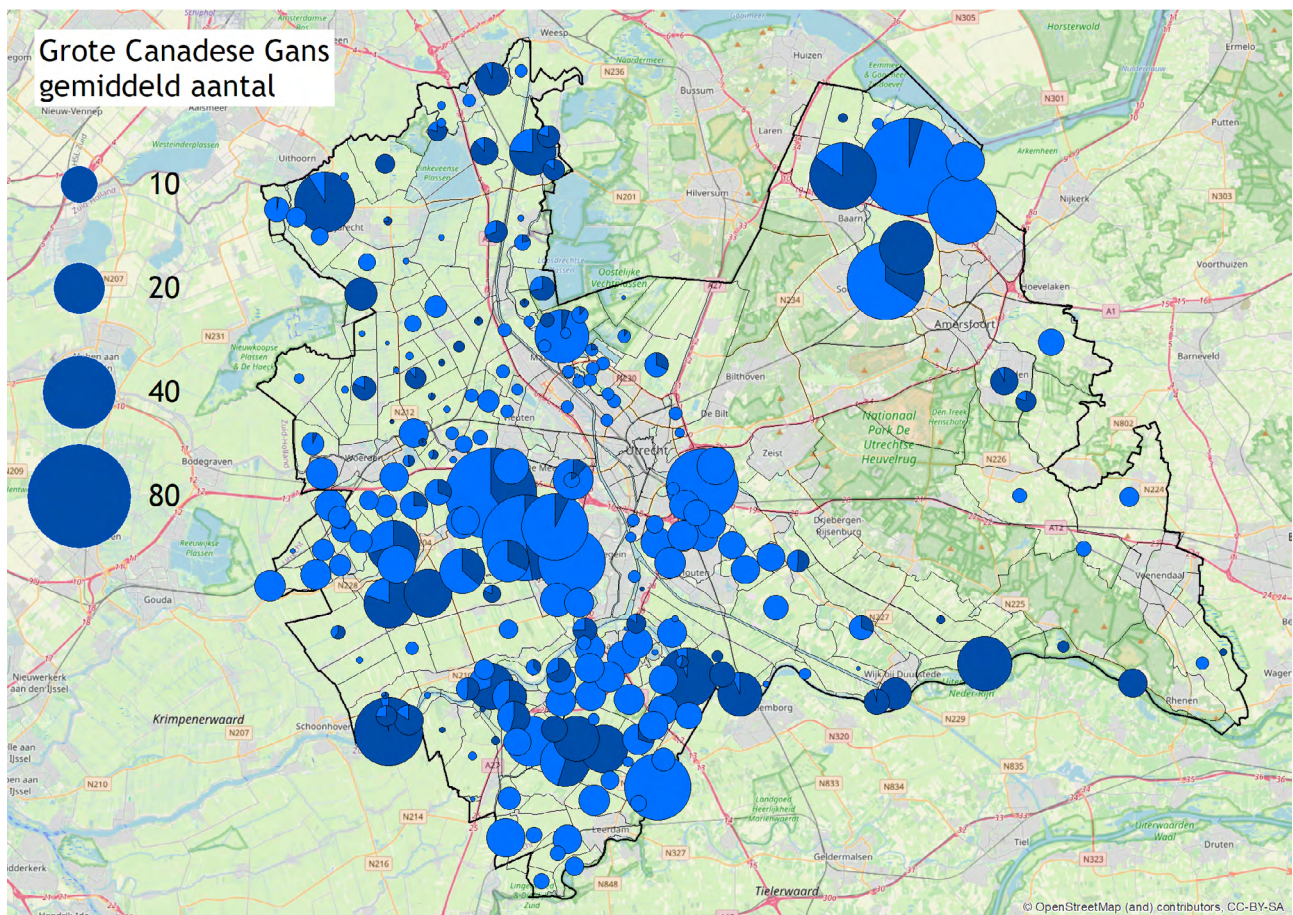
Grote Canadese Gans
gemiddeld aantal

10

20

40

80

Weesp
Huizen
Bussum
Laren
Hilversum
Baarn
Amersfoort
Uithoorn
Nieuw-Vennep
Aalsmeer
Bodegraven
Woerden
Gouda
Utrecht
Bilthoven
De Bilt
Zeist
Driebergen-Rijsenburg
Houten
Nijkerk
Putten
Ermelo
Hoevelaken
Voorthuizen
Barneveld
Veenendaal
Rhenen
Wijk bij Duurstede
Culemborg
Leerdam
Geldermalsen
Tiel
Druten
Schoonhoven
Krimpenerwaard
Nieuwerkerk aan den IJssel
Tielerwaard
Nationaal Park De Utrechtse Heuvelrug
Oostelijke Vechtplassen
Nieuwkoopse Plassen & De Haeck
Reeuwijkse Plassen
Westeinderplassen
Vinkeveense Plassen
Loosdrechtse Plassen
Horsterwold
Arkemheen
Nederrijn
Uiterwaarden Waal
Langoed Heerlijkheid Mariënwaerdt
Den Treek Henschoten
N305
N301
N303
N236
N201
N231
N207
N212
N228
N209
N234
N226
N224
N225
N227
N229
N320
N835
N834
N833
N214
N216
N210
N327
N848
N323
N802
A1
A12
A27
A2
A28
A30
© OpenStreetMap (and) contributors, CC-BY-SA